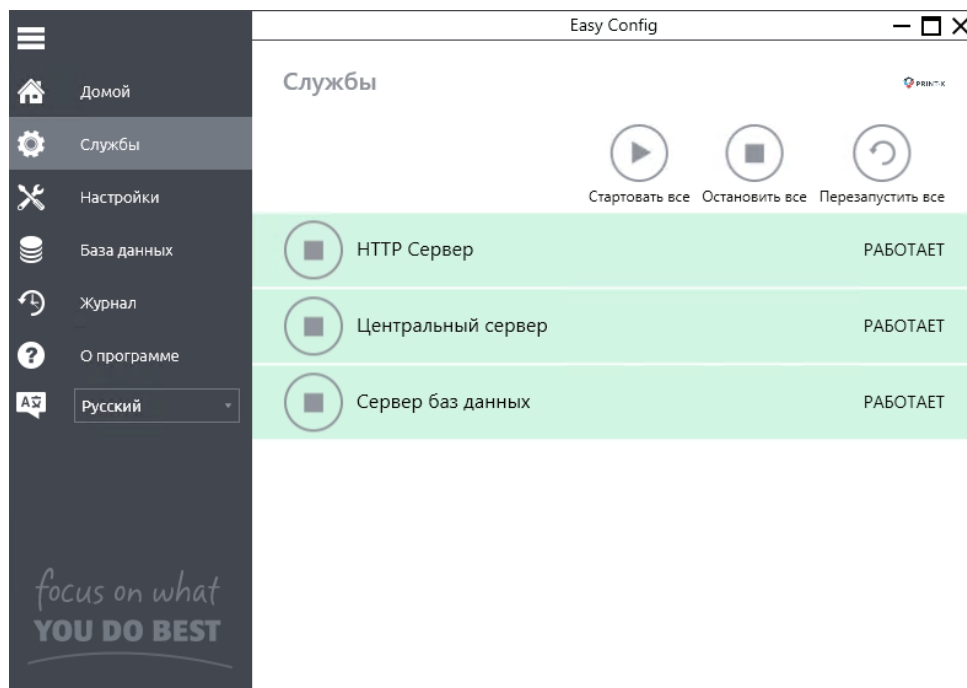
Easy Config

Домой
Службы
Настройки
База данных
Журнал
О программе
Русский

focus on what
YOU DO BEST

Службы

PRINTIX

Стартовать все
Остановить все
Перезапустить все

HTTP Сервер
РАБОТАЕТ

Центральный сервер
РАБОТАЕТ

Сервер баз данных
РАБОТАЕТ